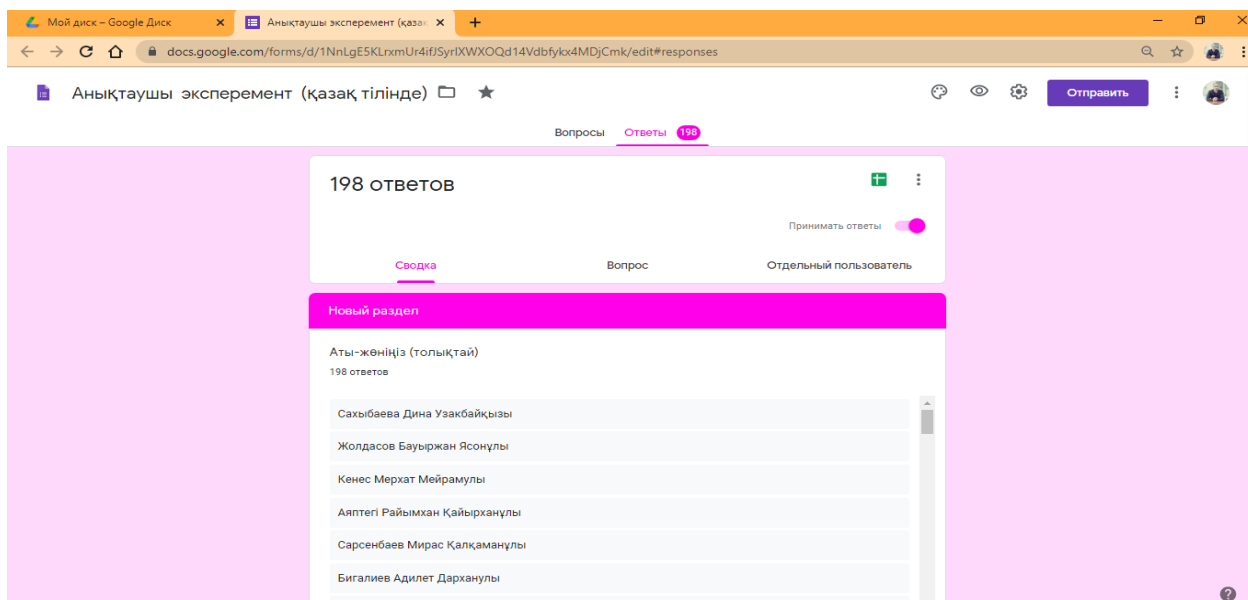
Мой диск – Google Диск
Анықтаушы эксперемент (қазақ

docs.google.com/forms/d/1NnLgE5KLrxmUr4ifJSyrlXWXOQd14Vdbfykx4MDjCmk/edit#responses

Анықтаушы эксперемент (қазақ тілінде)

Отправить

Вопросы
Ответы 198

198 ответов

Принимать ответы

Сводка
Вопрос
Отдельный пользователь

Новый раздел

Аты-жөніңіз (толықтай)
198 ответов

Сахыбаева Дина Узакбайқызы
Жолдасов Бауыржан Ясонұлы
Кенес Мерхат Мейрамулы
Аяптегі Райымхан Қайырханұлы
Сарсенбаев Мирас Қалқаманұлы
Бигалиев Адилет Дарханулы